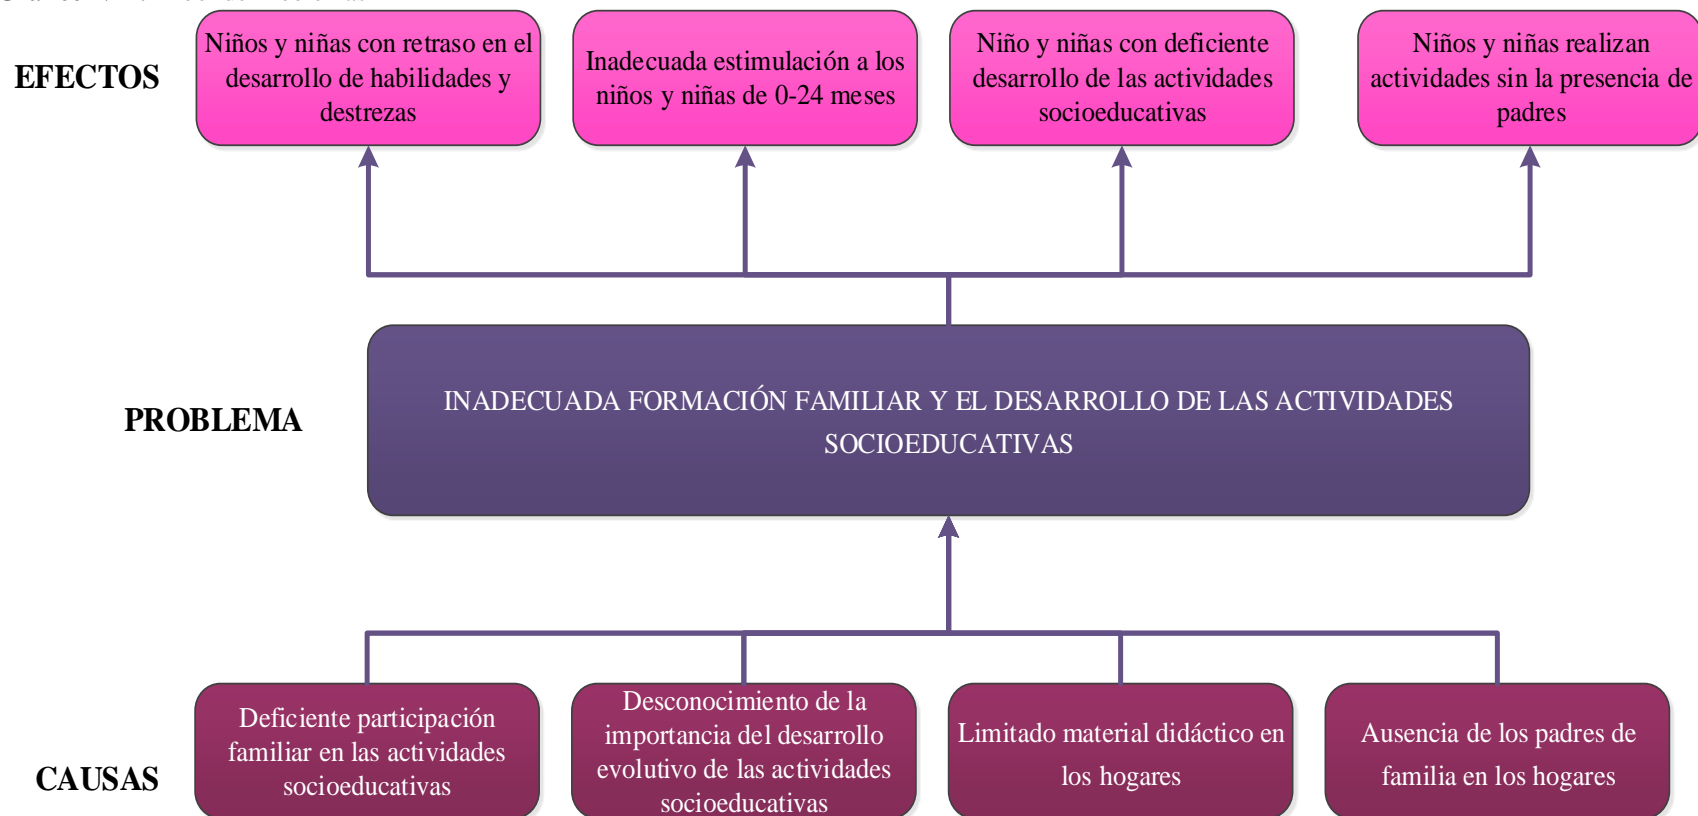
EFECTOS

Niños y niñas con retraso en el desarrollo de habilidades y destrezas

Inadecuada estimulación a los niños y niñas de 0-24 meses

Niño y niñas con deficiente desarrollo de las actividades socioeducativas

Niños y niñas realizan actividades sin la presencia de padres

PROBLEMA

INADECUADA FORMACIÓN FAMILIAR Y EL DESARROLLO DE LAS ACTIVIDADES SOCIOEDUCATIVAS

CAUSAS

Deficiente participación familiar en las actividades socioeducativas

Desconocimiento de la importancia del desarrollo evolutivo de las actividades socioeducativas

Limitado material didáctico en los hogares

Ausencia de los padres de familia en los hogares